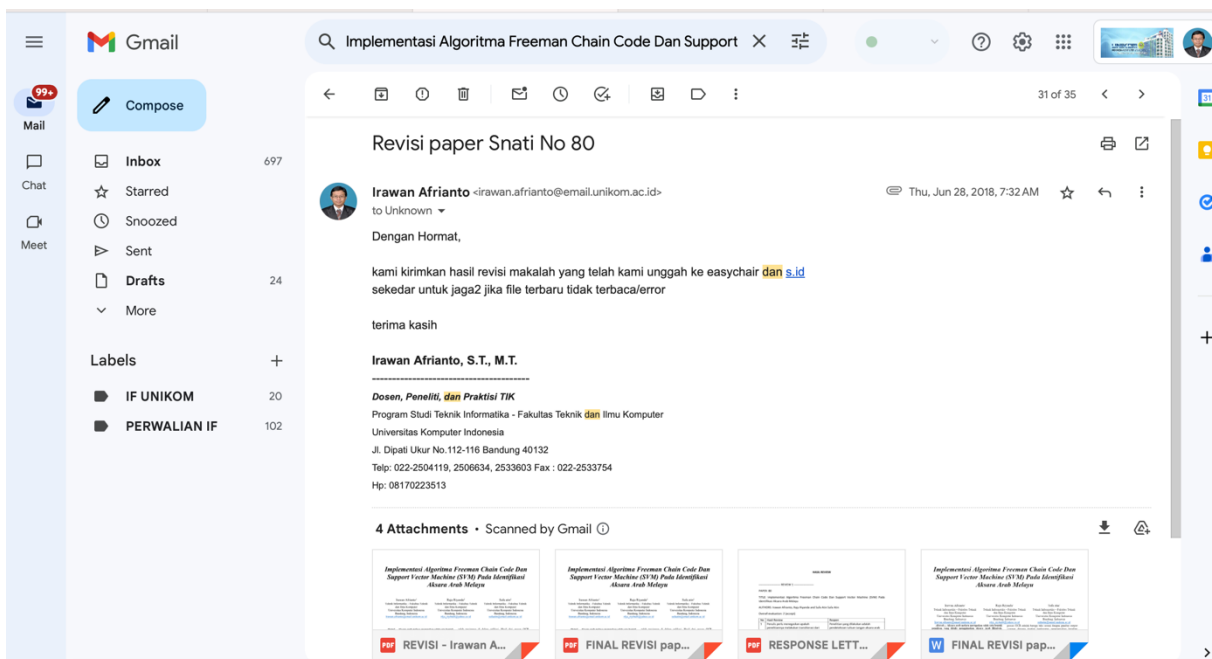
Gmail

Implementasi Algoritma Freeman Chain Code Dan Support

99+
Mail
Chat
Meet

Compose

Inbox 697
Starred
Snoozed
Sent
Drafts 24
More

Labels +
IF UNIKOM 20
PERWALIAN IF 102

31 of 35

Revisi paper Snati No 80

Irawan Afrianto <irawan.afrianto@email.unikom.ac.id>
to Unknown

Thu, Jun 28, 2018, 7:32 AM

Dengan Hormat,

kami kirimkan hasil revisi makalah yang telah kami unggah ke easychair dan s.id
sekedar untuk jaga2 jika file terbaru tidak terbaca/error

terima kasih

Irawan Afrianto, S.T., M.T.
=====================================
Dosen, Peneliti, dan Praktisi TIK
Program Studi Teknik Informatika - Fakultas Teknik dan Ilmu Komputer
Universitas Komputer Indonesia
Jl. Dipati Ukur No.112-116 Bandung 40132
Telp: 022-2504119, 2506634, 2533603 Fax : 022-2533754
Hp: 08170223513

4 Attachments • Scanned by Gmail

Implementasi Algoritma Freeman Chain Code Dan Support Vector Machine (SVM) Pada Identifikasi Aksara Arab Melayu

Implementasi Algoritma Freeman Chain Code Dan Support Vector Machine (SVM) Pada Identifikasi Aksara Arab Melayu

Implementasi Algoritma Freeman Chain Code Dan Support Vector Machine (SVM) Pada Identifikasi Aksara Arab Melayu

PDF REVISI - Irawan A...
PDF FINAL REVISI pap...
PDF RESPONSE LETT...
W FINAL REVISI pap...